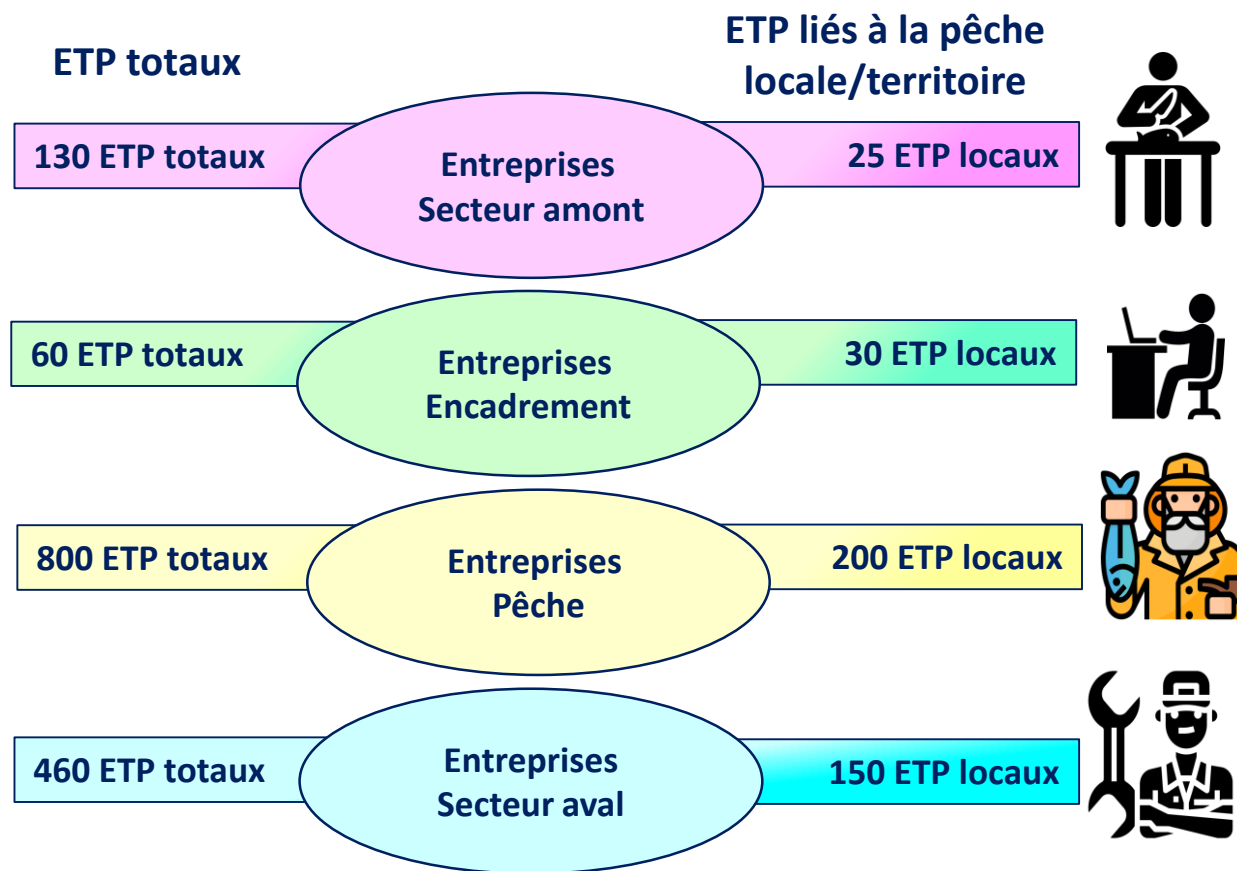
ETP totaux

ETP liés à la pêche locale/territoire

130 ETP totaux

Entreprises Secteur amont

25 ETP locaux

60 ETP totaux

Entreprises Encadrement

30 ETP locaux

800 ETP totaux

Entreprises Pêche

200 ETP locaux

460 ETP totaux

Entreprises Secteur aval

150 ETP locaux